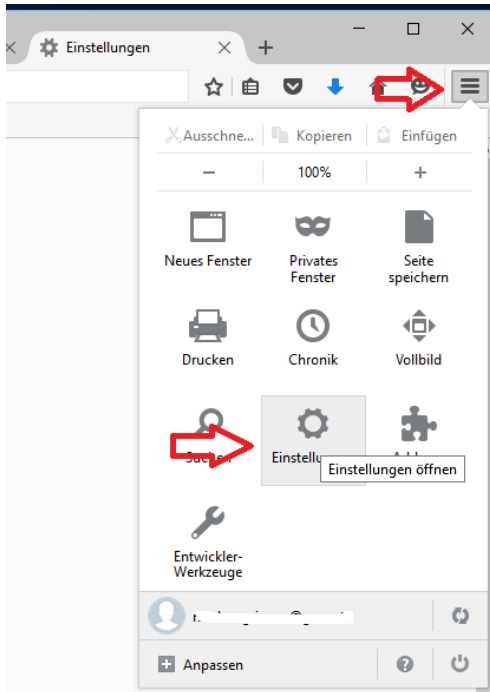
Einstellungen

Ausschne... | Kopieren | Einfügen

– 100% +

Neues Fenster

Privates Fenster

Seite speichern

Drucken

Chronik

Vollbild

Suchen

Einstellu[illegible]

Einstellungen öffnen

Add-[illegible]

Entwickler-Werkzeuge

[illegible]

Anpassen